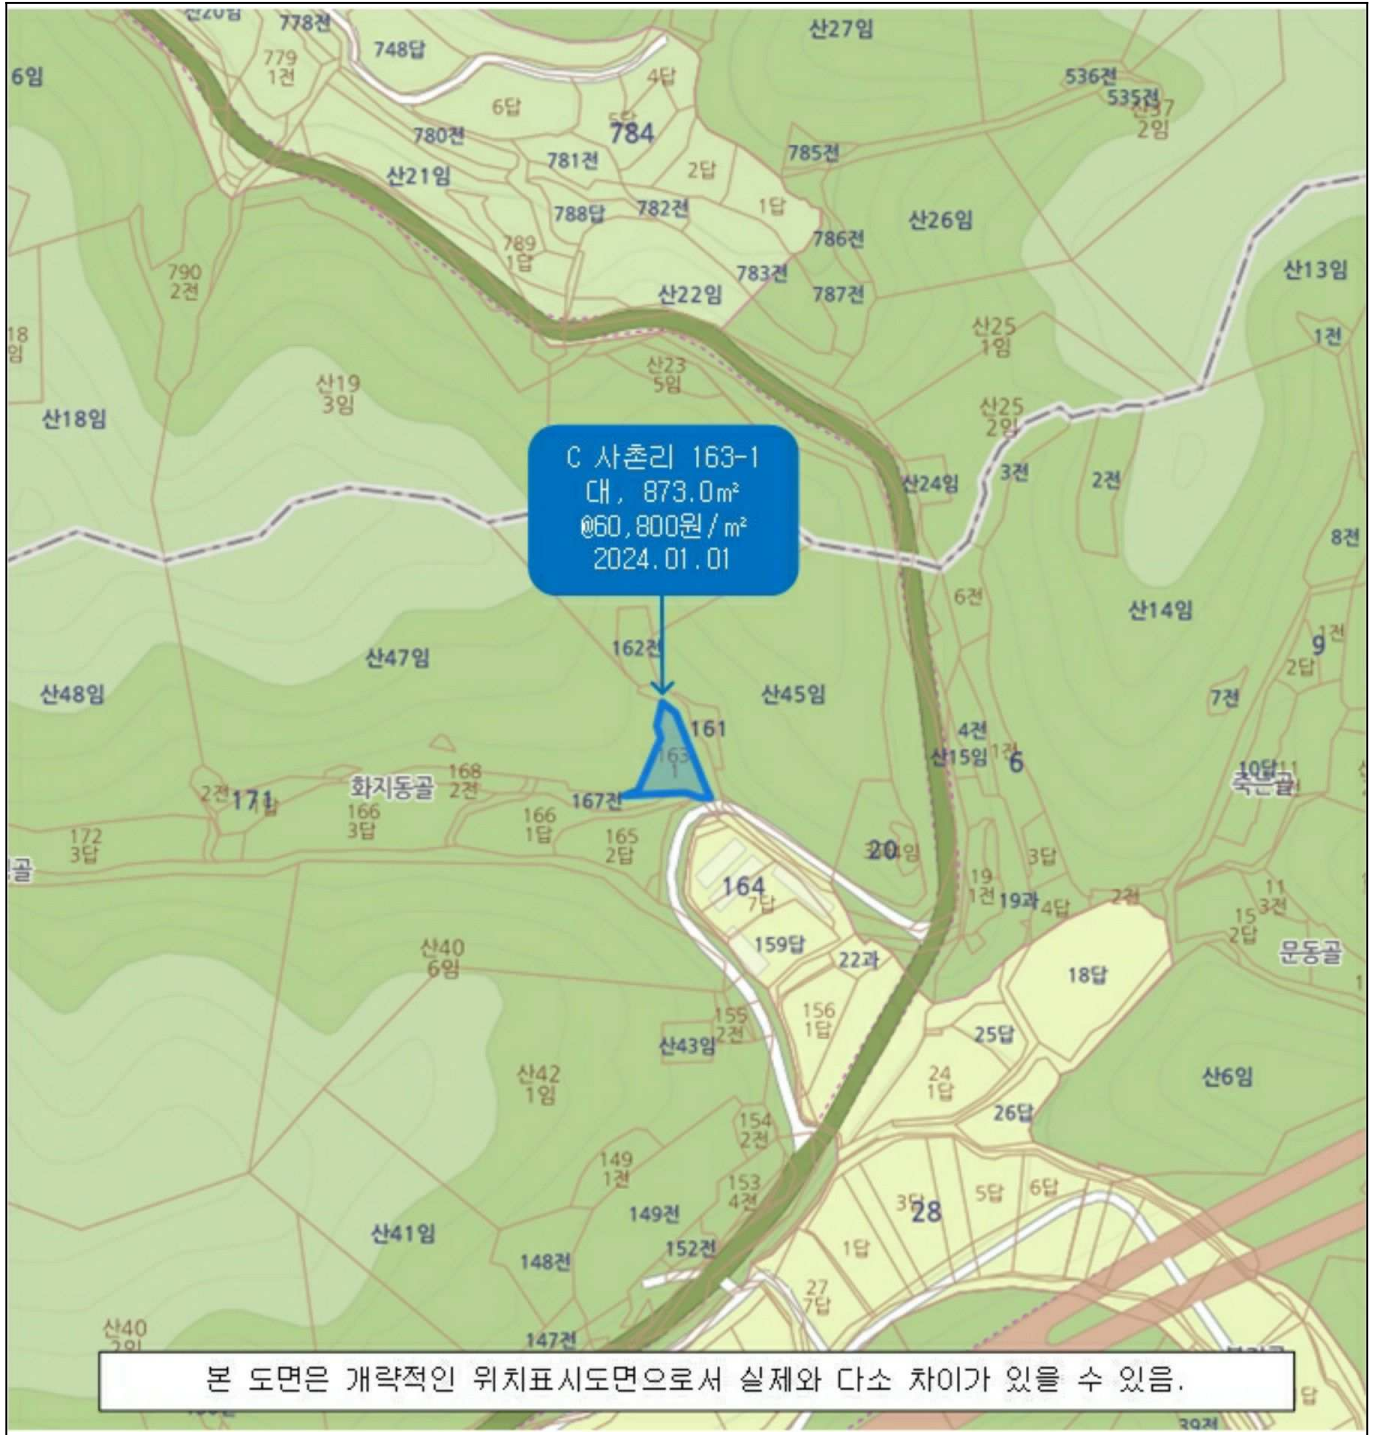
C 사촌리 163-1
대, 873.0㎡
@60,800원/㎡
2024.01.01

778전
748답
779
1전
6임
산27임
536전
535전
2임
4답
6답
784
780전
781전
785전
2답
산21임
788답
782전
1답
산26임
786전
789
1답
790
2전
783전
산22임
787전
산13임
산25
1임
1전
18
임
산23
5임
산19
3임
산18임
산25
2임
산24임
3전
2전
8전
6전
산14임
162전
산47임
9
1전
2답
산48임
산45임
7전
161
4전
163
1
산15임
6
10답
11
죽은골
화지동골
168
2전
2전
171
167전
166
3답
166
1답
165
2답
172
3답
골
20
164
7답
3답
19
1전
19과
4답
2전
11
3전
15
2답
문동골
159답
22과
18답
산40
6임
155
2전
156
1답
25답
산43임
산42
1임
24
1답
산6임
26답
154
2전
149
1전
153
4전
3답
28
5답
6답
149전
산41임
152전
1답
148전
27
7답
산40
2임
147전
39전
본 도면은 개략적인 위치표시도면으로서 실제와 다소 차이가 있을 수 있음.